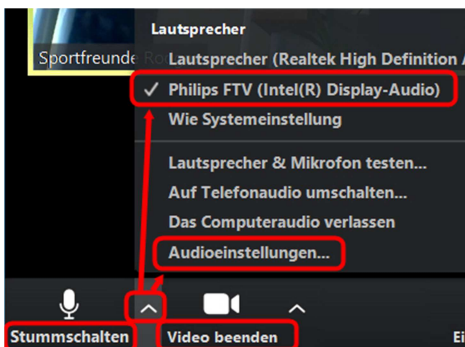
Sportfreunde Ro

Lautsprecher

Lautsprecher (Realtek High Definition A

✓ Philips FTV (Intel(R) Display-Audio)

Wie Systemeinstellung

Lautsprecher & Mikrofon testen...

Auf Telefonaudio umschalten...

Das Computeraudio verlassen

Audioeinstellungen...

Stummschalten

Video beenden

Ei